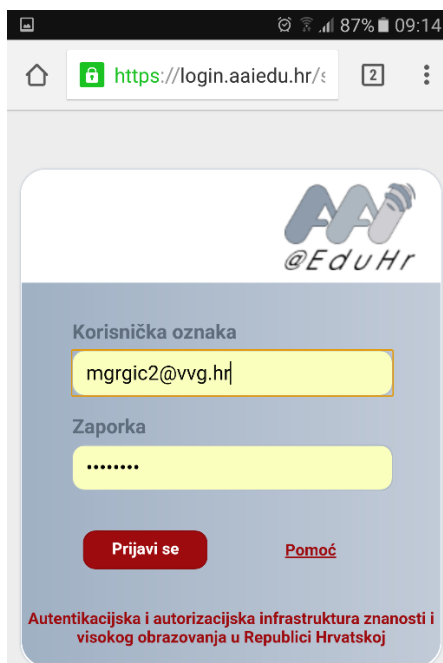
87% 09:14

https://login.aaiedu.hr/s

2

AAI @EduHr

Korisnička oznaka

mgrgic2@vvg.hr

Zaporka

••••••••

Prijavi se

Pomoć

Autentikacijska i autorizacijska infrastruktura znanosti i visokog obrazovanja u Republici Hrvatskoj